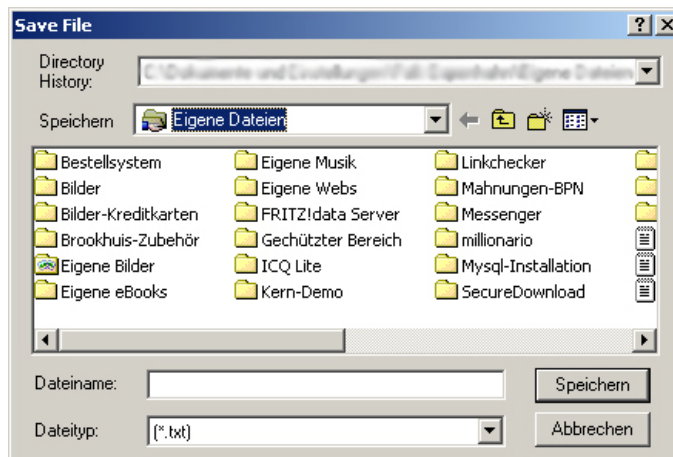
Save File

?

Directory History: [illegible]

Speichern Eigene Dateien

Bestellsystem
Bilder
Bilder-Kreditkarten
Brookhuis-Zubehör
Eigene Bilder
Eigene eBooks

Eigene Musik
Eigene Webs
FRITZ!data Server
Gechützter Bereich
ICQ Lite
Kern-Demo

Linkchecker
Mahnungen-BPN
Messenger
millionario
Mysql-Installation
SecureDownload

Dateiname:

Speichern

Dateityp: (*.txt)

Abbrechen